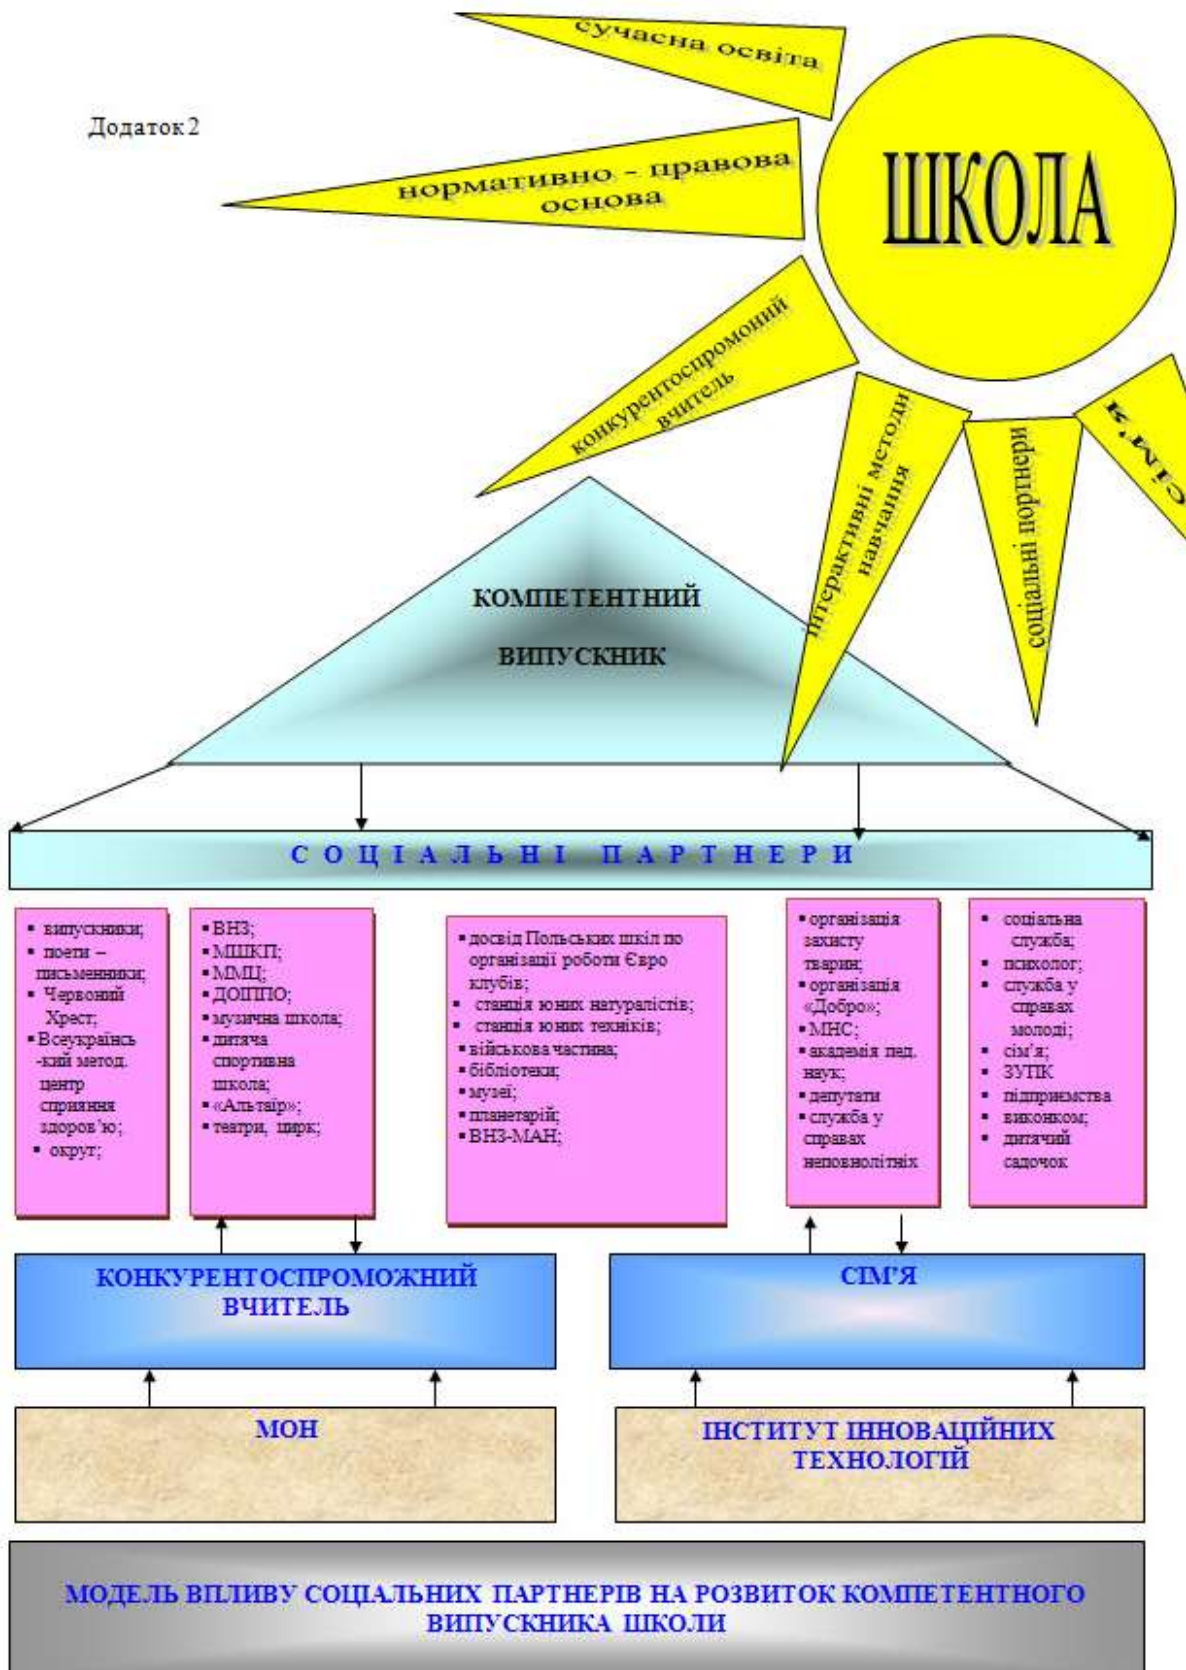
Додаток 2

сучасна освіта

нормативно - правова основа

ШКОЛА

конкурентоспромоний вчитель

інтерактивні методи навчання

соціальні портнери

сім'я

КОМПЕТЕНТНИЙ

ВИПУСКНИК

СОЦІАЛЬНІ ПАРТНЕРИ

- випускники;
- поети – письменники;
- Червоний Хрест;
- Всеукраїнсь-кий метод. центр сприяння здоров'ю;
- округ;

- ВНЗ;
- МШКП;
- ММЦ;
- ДОІППО;
- музична школа;
- дитяча спортивна школа;
- «Альтаїр»;
- театри, цирк;

- досвід Польських шкіл по організації роботи Євро клубів;
- станція юних натуралістів;
- станція юних техніків;
- військова частина;
- бібліотеки;
- музеї;
- планетарій;
- ВНЗ-МАН;

- організація захисту тварин;
- організація «Добро»;
- МНС;
- академія пед. наук;
- депутати
- служба у справах неповнолітніх

- соціальна служба;
- психолог;
- служба у справах молоді;
- сім'я;
- ЗУПК
- підприємства
- виконком;
- дитячий садочок

КОНКУРЕНТОСПРОМОЖНИЙ ВЧИТЕЛЬ

СІМ'Я

МОН

ІНСТИТУТ ІННОВАЦІЙНИХ ТЕХНОЛОГІЙ

МОДЕЛЬ ВПЛИВУ СОЦІАЛЬНИХ ПАРТНЕРІВ НА РОЗВИТОК КОМПЕТЕНТНОГО ВИПУСКНИКА ШКОЛИ